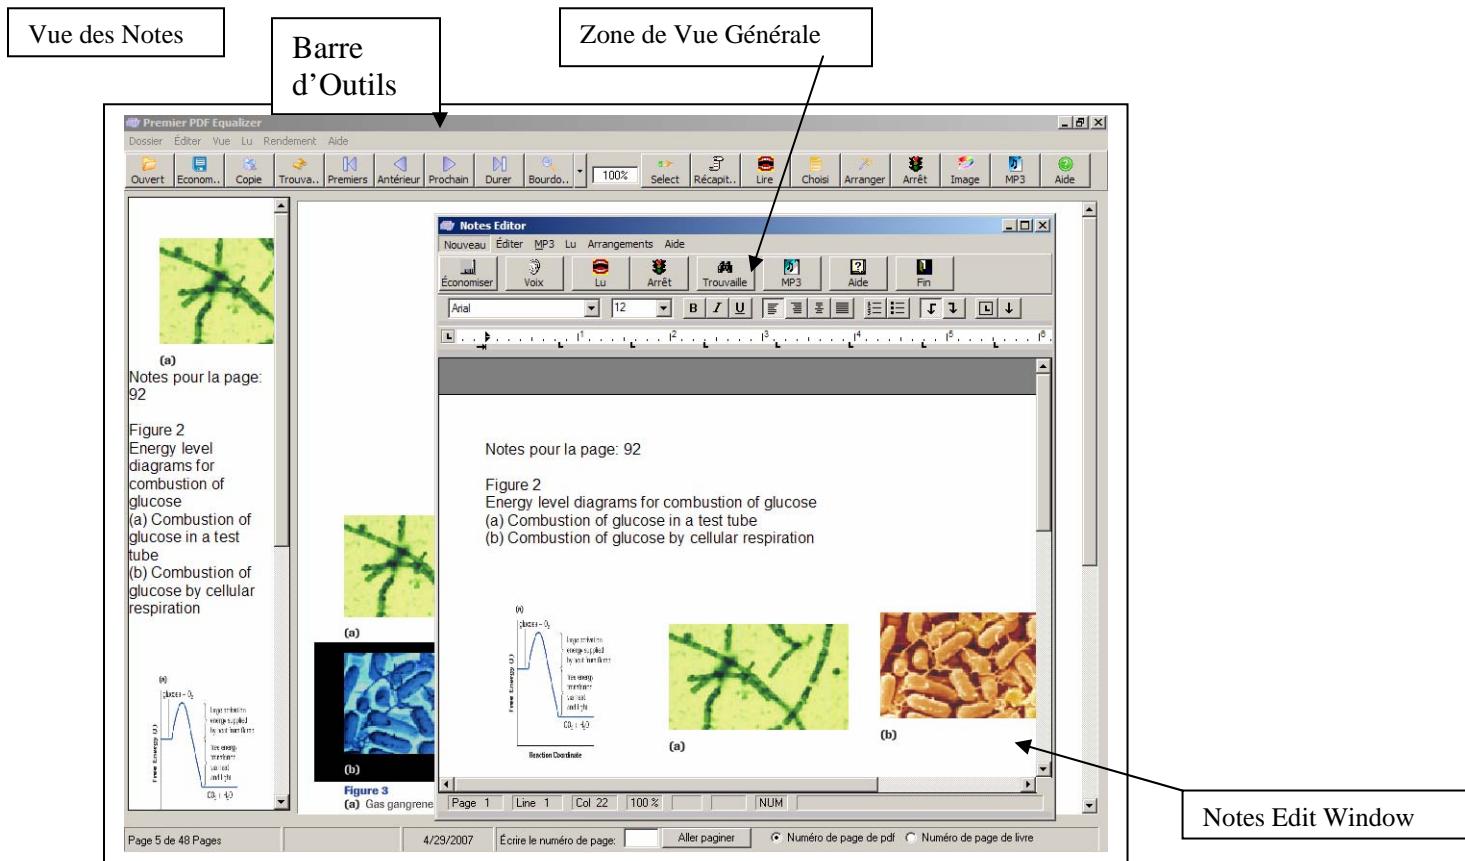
Vue des Notes

Barre d'Outils

Zone de Vue Générale

Premier PDF Equalizer

Dossier Éditer Vue Lu Rendement Aide

Ouvert Econom.. Copie Trouva.. Premiers Antérieur Prochain Durer Bourdo.. 100% Select Récapit.. Lire Choisi Arranger Arrêt Image MP3 Aide

(a)
Notes pour la page: 92

Figure 2
Energy level diagrams for combustion of glucose
(a) Combustion of glucose in a test tube
(b) Combustion of glucose by cellular respiration

(a)
glucose + $O_2$
Free Energy (J)
$CO_2 + H_2O$

(a)
(b)
Figure 3
(a) Gas gangrene

Notes Editor

Nouveau Éditer MP3 Lu Arrangements Aide

Économiser Voix Lu Arrêt Trouvaille MP3 Aide Fin

Arial 12 B I U

1 2 3 4 5 6

Notes pour la page: 92

Figure 2
Energy level diagrams for combustion of glucose
(a) Combustion of glucose in a test tube
(b) Combustion of glucose by cellular respiration

(a)
glucose + $O_2$
Free Energy (J)
$CO_2 + H_2O$
Reaction Coordinate

(a)
(b)

Page 1 Line 1 Col 22 100 % NUM

Page 5 de 48 Pages 4/29/2007 Écrire le numéro de page: Aller paginer Numéro de page de pdf Numéro de page de livre

Notes Edit Window